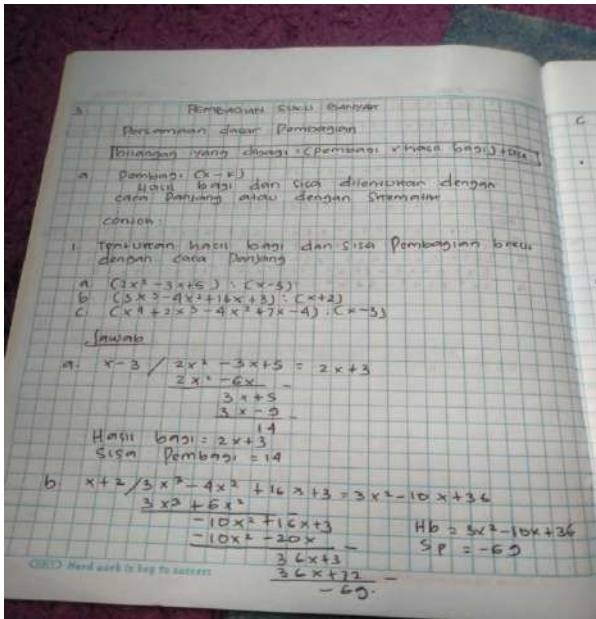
3. PEMBAGIAN SUKU BANYAK

Persamaan dasar Pembagian

Bilangan yang dibagi = (Pembagi × hasil bagi) + sisa

a. Pembagi : (x - k)
Hasil bagi dan sisa ditentukan dengan cara Panjang atau dengan Skematik

contoh :

1. Tentukan hasil bagi dan sisa Pembagian berikut dengan cara Panjang

a. $(2x^2 - 3x + 5) : (x - 3)$
b. $(3x^3 - 4x^2 + 16x + 3) : (x + 2)$
c. $(x^4 + 2x^3 - 4x^2 + 7x - 4) : (x - 3)$

Jawab

a. $x - 3 \,/\, 2x^2 - 3x + 5 = 2x + 3$
$2x^2 - 6x$ -
$3x + 5$
$3x - 9$ -
$14$

Hasil bagi = $2x + 3$
Sisa Pembagi = $14$

b. $x + 2 \,/\, 3x^3 - 4x^2 + 16x + 3 = 3x^2 - 10x + 36$
$3x^3 + 6x^2$ -
$-10x^2 + 16x + 3$
$-10x^2 - 20x$ -
$36x + 3$
$36x + 72$ -
$-69$

Hb = $3x^2 - 10x + 36$
SP = $-69$

Hard work is key to success

C